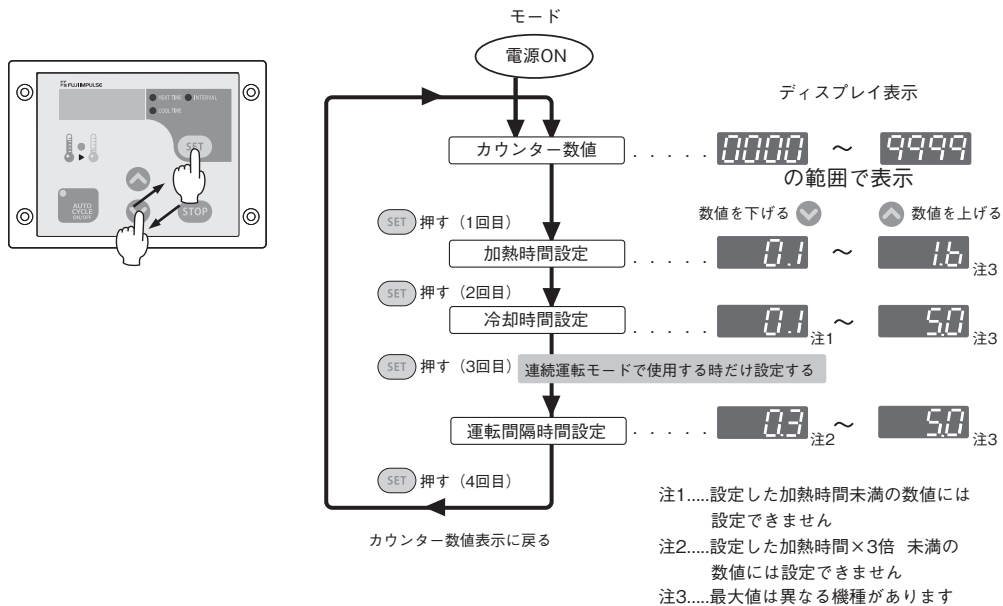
FUJIIMPULSE
HEAT TIME
INTERVAL
COOL TIME
SET
AUTO CYCLE ON/OFF
STOP

モード

電源ON

ディスプレイ表示

カウンター数値 . . . . . 0000 〜 9999
の範囲で表示

数値を下げる　数値を上げる

SET 押す（1回目）

加熱時間設定 . . . . . 0.1 〜 1.6 注3

SET 押す（2回目）

冷却時間設定 . . . . . 0.1 注1 〜 5.0 注3

SET 押す（3回目） 連続運転モードで使用する時だけ設定する

運転間隔時間設定 . . . . . 0.3 注2 〜 5.0 注3

SET 押す（4回目）

カウンター数値表示に戻る

注1.....設定した加熱時間未満の数値には設定できません
注2.....設定した加熱時間×3倍 未満の数値には設定できません
注3.....最大値は異なる機種があります